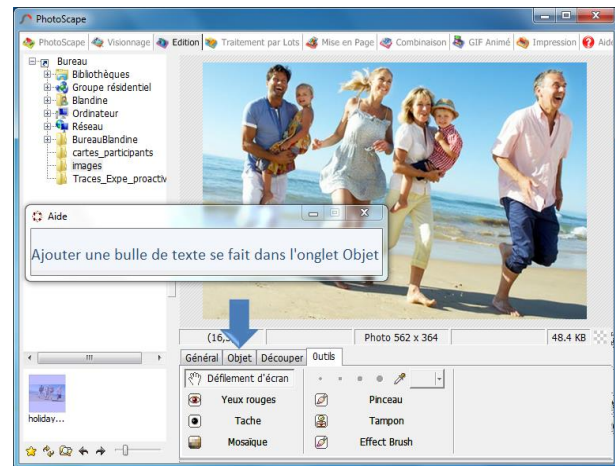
PhotoScape

PhotoScape | Visionnage | Edition | Traitement par Lots | Mise en Page | Combinaison | GIF Animé | Impression | Aide

Bureau
Bibliothèques
Groupe résidentiel
Blandine
Ordinateur
Réseau
BureauBlandine
cartes_participants
images
Traces_Expe_proactiv

Aide

Ajouter une bulle de texte se fait dans l'onglet Objet

(16,3 | Photo 562 x 364 | 48.4 KB

Général | Objet | Découper | Outils

Défilement d'écran
Yeux rouges
Tache
Mosaïque
Pinceau
Tampon
Effect Brush

holiday...